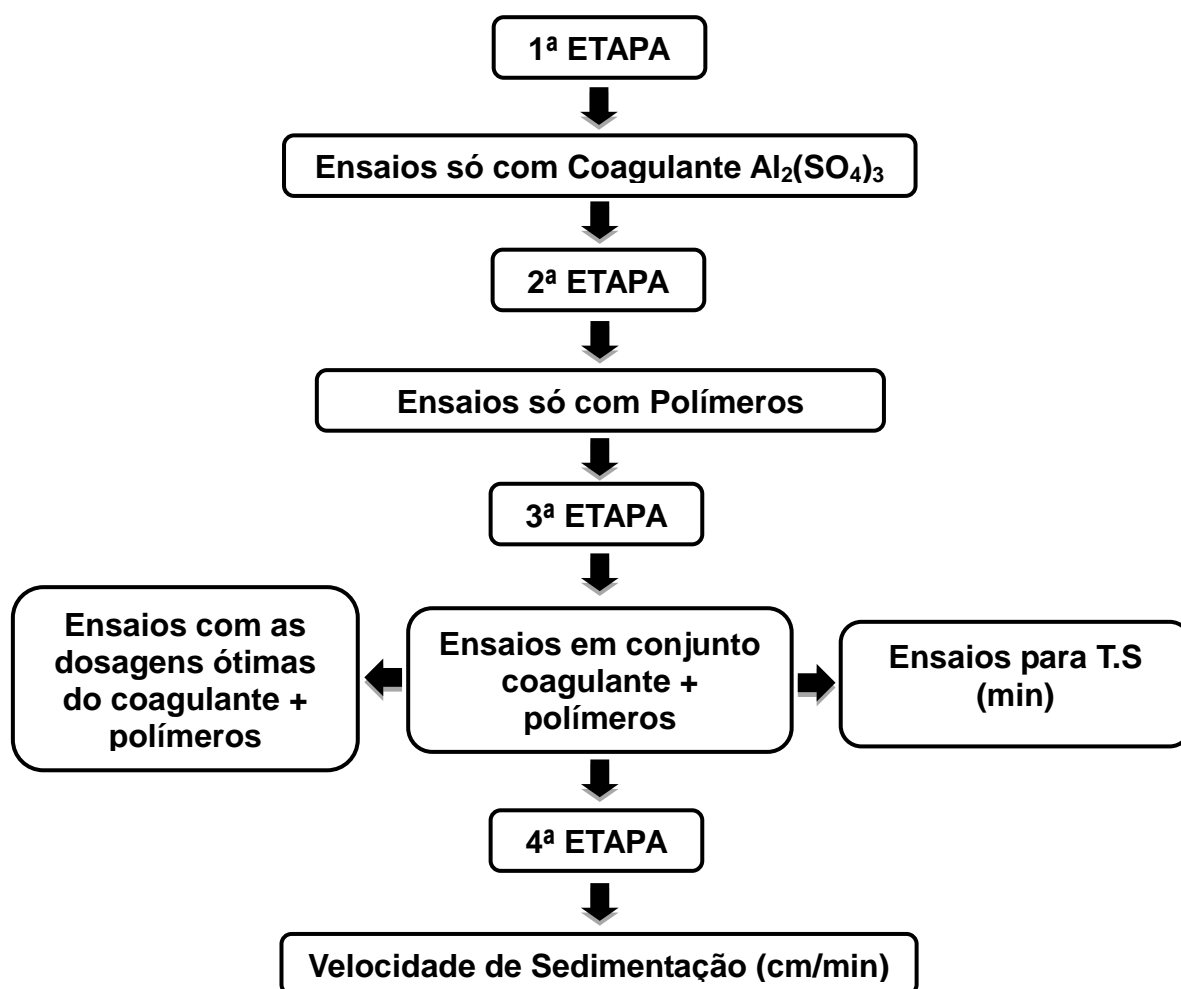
1ª ETAPA

Ensaios só com Coagulante $Al_2(SO_4)_3$

2ª ETAPA

Ensaios só com Polímeros

3ª ETAPA

Ensaios com as dosagens ótimas do coagulante + polímeros

Ensaios em conjunto coagulante + polímeros

Ensaios para T.S (min)

4ª ETAPA

Velocidade de Sedimentação (cm/min)